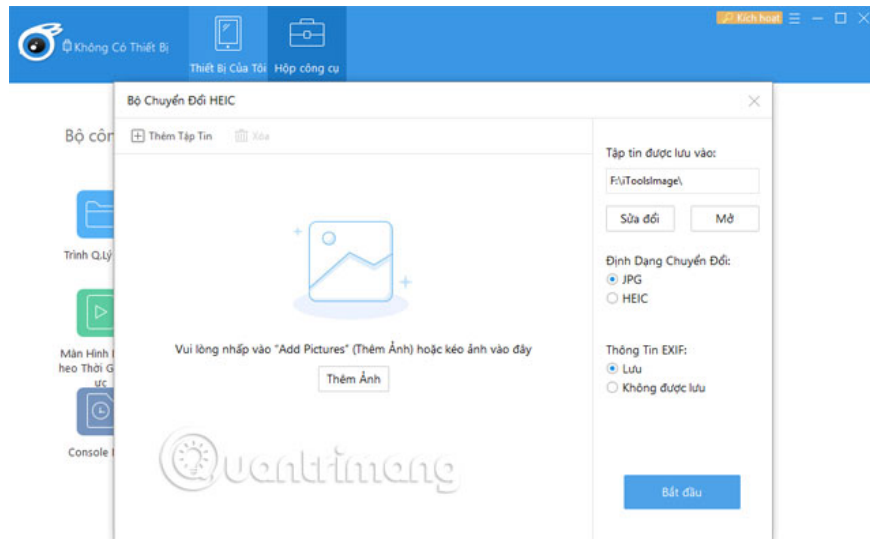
Không Có Thiết Bị

Thiết Bị Của Tôi

Hộp công cụ

Kích hoạt

Bộ côn

Trình Q.Lý

Màn Hình heo Thời G ực

Console

Bộ Chuyển Đổi HEIC

Thêm Tập Tin

Xóa

Vui lòng nhấp vào "Add Pictures" (Thêm Ảnh) hoặc kéo ảnh vào đây

Thêm Ảnh

Tập tin được lưu vào:

F:\iToolsImage\

Sửa đổi

Mở

Định Dạng Chuyển Đổi:

JPG

HEIC

Thông Tin EXIF:

Lưu

Không được lưu

Bắt đầu

Quantrimang